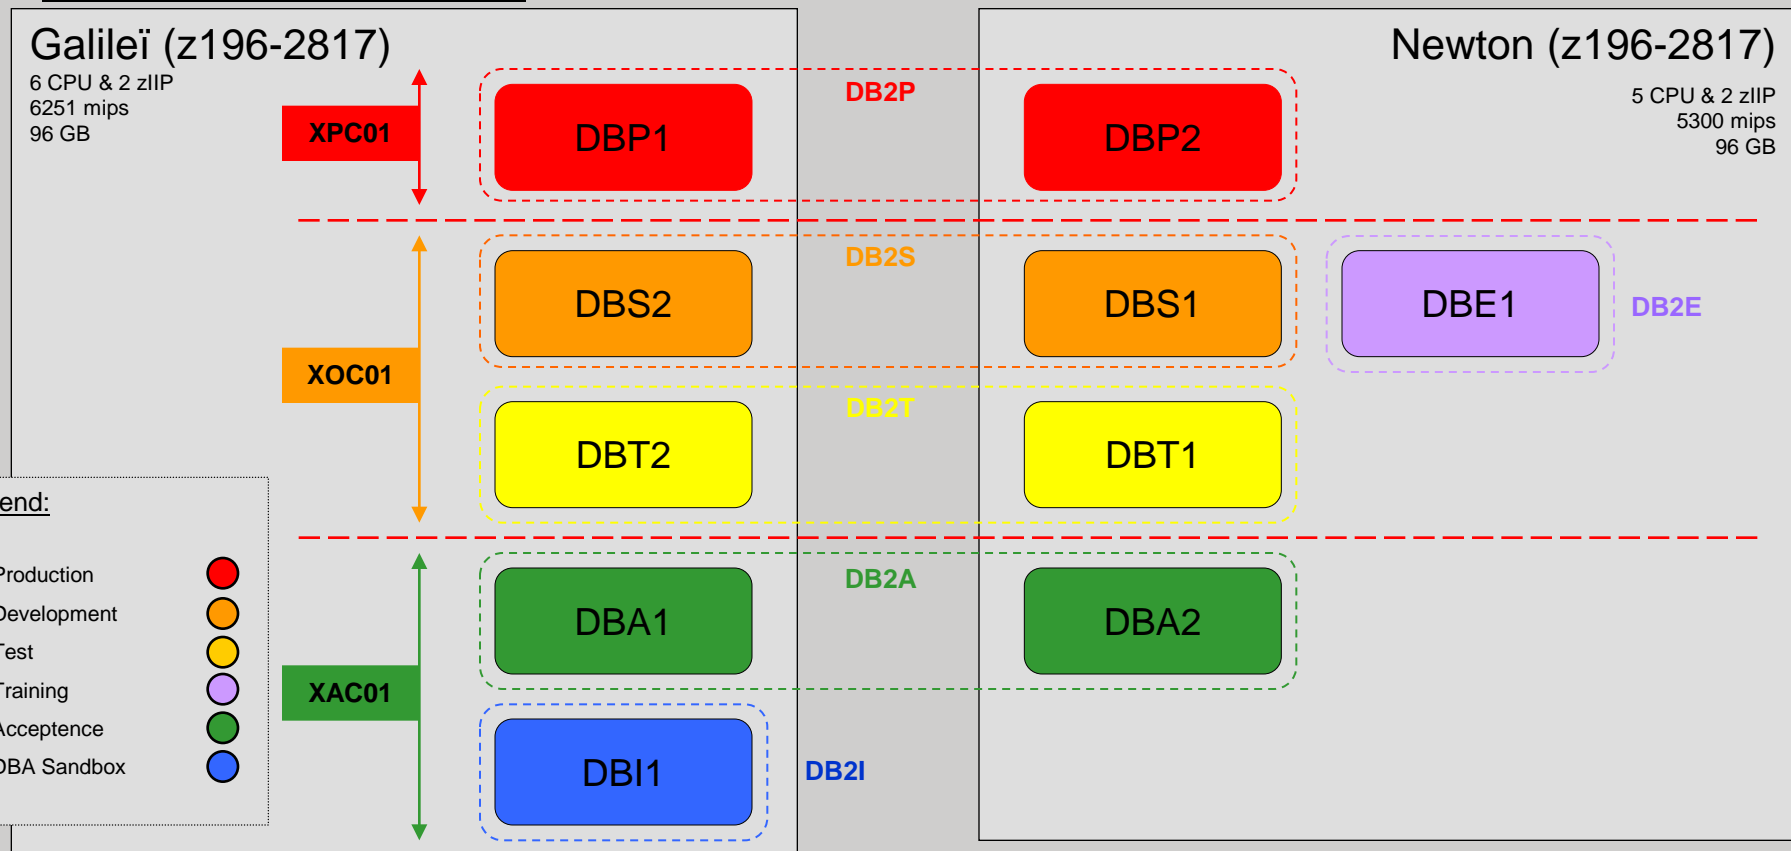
Galileï (z196-2817)
6 CPU & 2 zIIP
6251 mips
96 GB

Newton (z196-2817)
5 CPU & 2 zIIP
5300 mips
96 GB

XPC01

DBP1

DB2P

DBP2

DB2S

DBS2

DBS1

DBE1

DB2E

XOC01

DB2T

DBT2

DBT1

end:

Production
Development
Test
Training
Acceptence
DBA Sandbox

DB2A

DBA1

DBA2

XAC01

DBI1

DB2I